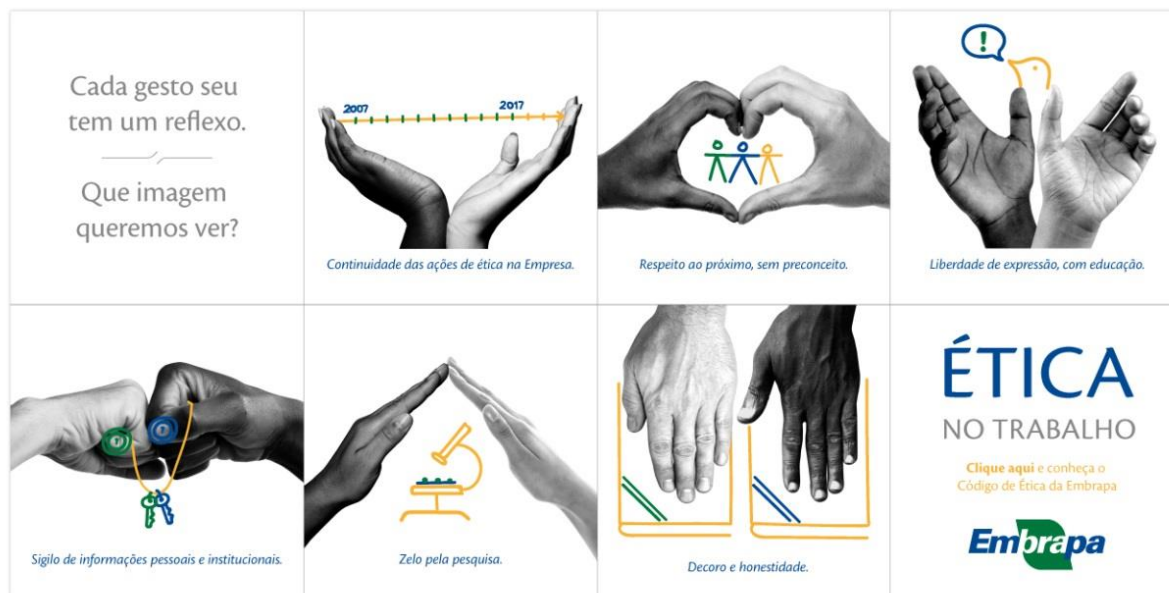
Cada gesto seu tem um reflexo.

Que imagem queremos ver?

2007

2017

Continuidade das ações de ética na Empresa.

Respeito ao próximo, sem preconceito.

!

Liberdade de expressão, com educação.

Sigilo de informações pessoais e institucionais.

Zelo pela pesquisa.

Decoro e honestidade.

ÉTICA

NO TRABALHO

Clique aqui e conheça o Código de Ética da Embrapa

Embrapa